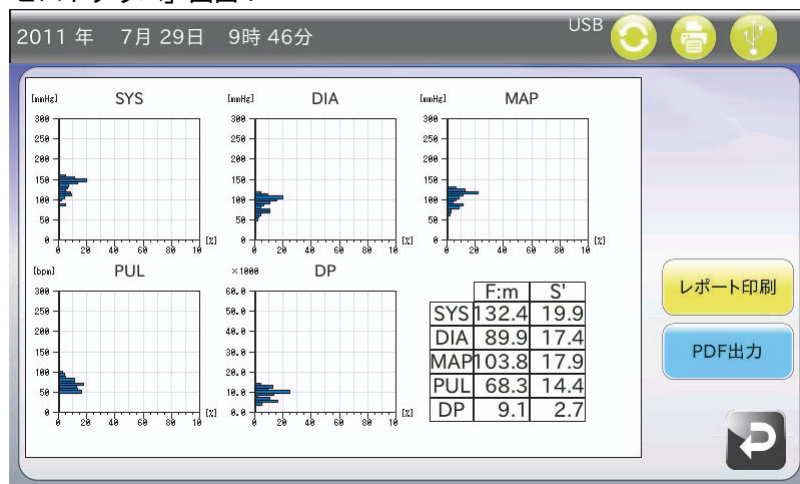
2011 年　7月 29日　9時 46分

USB

[mmHg] SYS
300
250
200
150
100
50
0
0 20 40 60 80 10 [%]

[mmHg] DIA
300
250
200
150
100
50
0
0 20 40 60 80 10 [%]

[mmHg] MAP
300
250
200
150
100
50
0
0 20 40 60 80 10 [%]

[bpm] PUL
300
250
200
150
100
50
0
0 20 40 60 80 10 [%]

×1000 DP
60.0
50.0
40.0
30.0
20.0
10.0
0.0
0 20 40 60 80 10 [%]

| | F:m | S' |
|---|---|---|
| SYS | 132.4 | 19.9 |
| DIA | 89.9 | 17.4 |
| MAP | 103.8 | 17.9 |
| PUL | 68.3 | 14.4 |
| DP | 9.1 | 2.7 |

レポート印刷

PDF出力